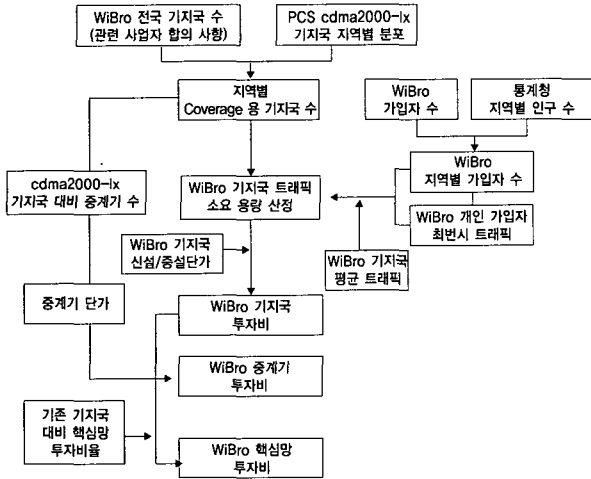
WiBro 전국 기지국 수 (관련 사업자 합의 사항)

PCS cdma2000-lx 기지국 지역별 분포

지역별 Coverage 용 기지국 수

WiBro 가입자 수

통계청 지역별 인구 수

cdma2000-lx 기지국 대비 중계기 수

WiBro 기지국 트래픽 소요 용량 산정

WiBro 지역별 가입자 수

WiBro 개인 가입자 최번시 트래픽

WiBro 기지국 신설/증설단가

WiBro 기지국 평균 트래픽

중계기 단가

WiBro 기지국 투자비

WiBro 중계기 투자비

기존 기지국 대비 핵심망 투자비율

WiBro 핵심망 투자비